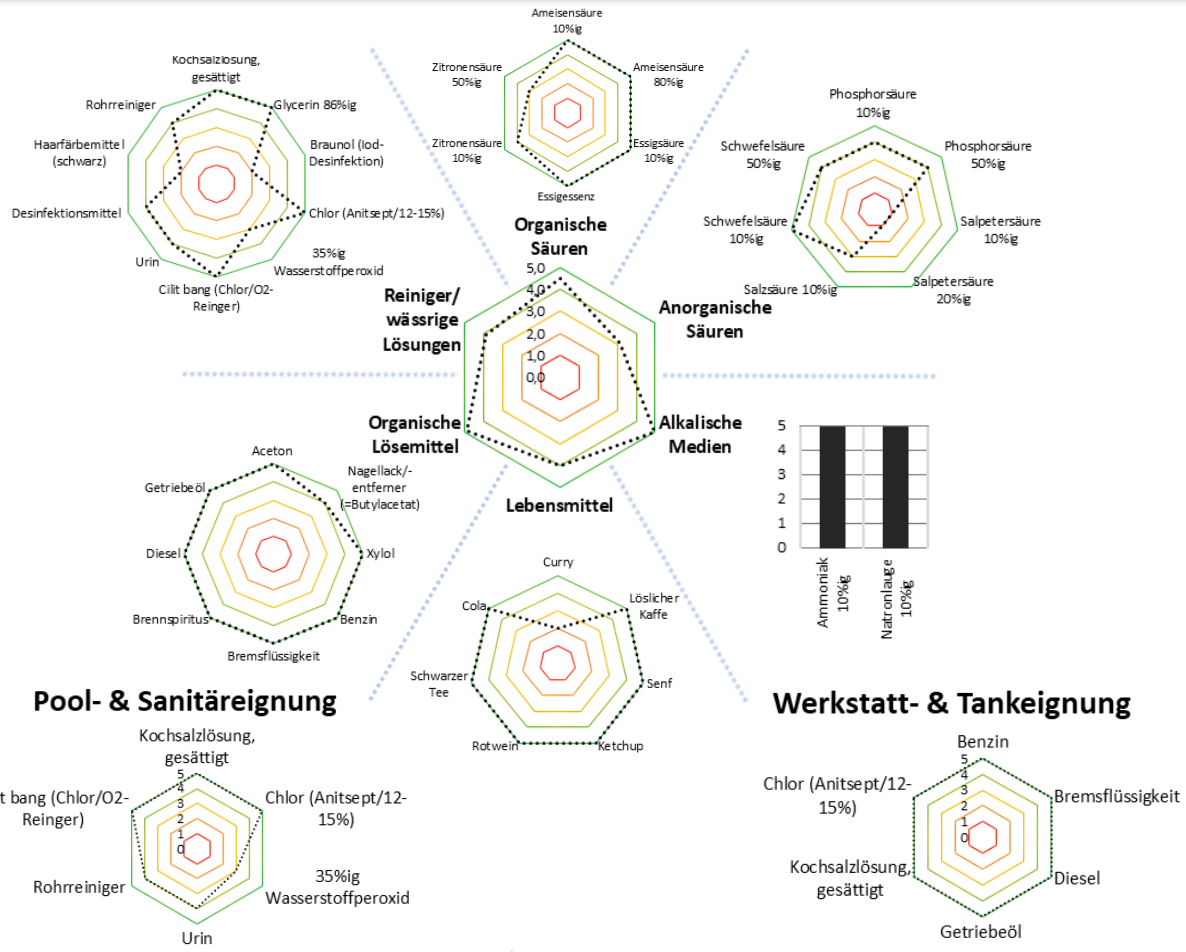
Ameisensäure 10%ig

Zitronensäure 50%ig

Ameisensäure 80%ig

Zitronensäure 10%ig

Essigsäure 10%ig

Essigessenz

Kochsalzlösung, gesättigt

Rohrreiniger

Glycerin 86%ig

Haarfärbemittel (schwarz)

Braunol (Iod-Desinfektion)

Desinfektionsmittel

Chlor (Anitsept/12-15%)

35%ig Wasserstoffperoxid

Urin

Cilit bang (Chlor/O2-Reinger)

Phosphorsäure 10%ig

Schwefelsäure 50%ig

Phosphorsäure 50%ig

Schwefelsäure 10%ig

Salpetersäure 10%ig

Salzsäure 10%ig

Salpetersäure 20%ig

Organische Säuren

Reiniger/ wässrige Lösungen

Anorganische Säuren

5,0
4,0
3,0
2,0
1,0
0,0

Organische Lösemittel

Alkalische Medien

Lebensmittel

5
4
3
2
1
0

Ammoniak 10%ig

Natronlauge 10%ig

Aceton

Getriebeöl

Nagellack/-entferner (=Butylacetat)

Diesel

Xylol

Brennspiritus

Benzin

Bremsflüssigkeit

Curry

Cola

Löslicher Kaffe

Schwarzer Tee

Senf

Rotwein

Ketchup

Pool- & Sanitäreignung

Kochsalzlösung, gesättigt

5
4
3
2
1
0

t bang (Chlor/O2-Reinger)

Chlor (Anitsept/12-15%)

35%ig Wasserstoffperoxid

Rohrreiniger

Urin

Werkstatt- & Tankeignung

Benzin

5
4
3
2
1
0

Chlor (Anitsept/12-15%)

Bremsflüssigkeit

Kochsalzlösung, gesättigt

Diesel

Getriebeöl